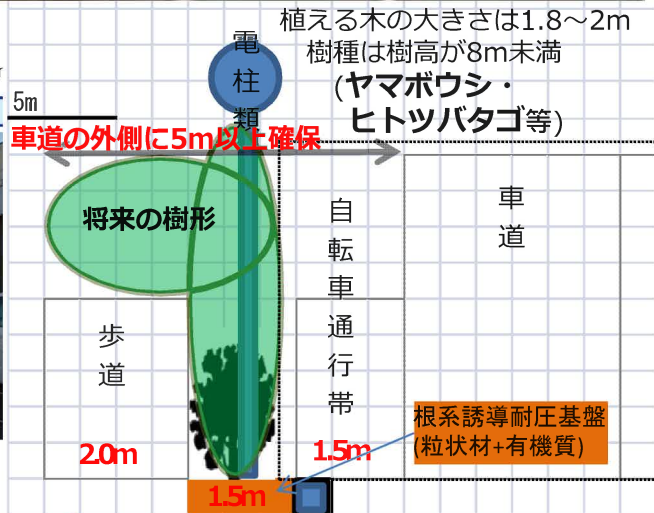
植える木の大きさは1.8～2m
樹種は樹高が8m未満
(ヤマボウシ・
ヒトツバタゴ等)

電
柱
類

5m

車道の外側に5m以上確保

将来の樹形

自
転
車
通
行
帯

車
道

歩
道

2.0m

1.5m

根系誘導耐圧基盤
(粒状材+有機質)

1.5m